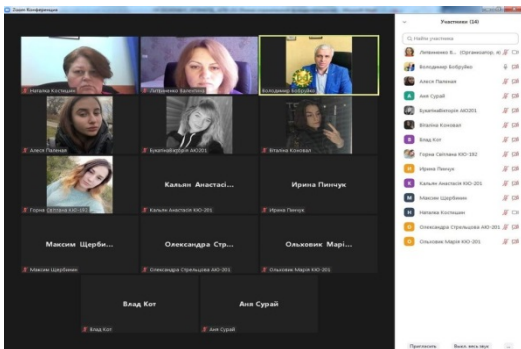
Zoom Конференція

Наталія Костищин
Литвиненко Валентина
Володимир Бобрубко
Алеся Паленко
БукатаВікторія АКО201
Віталіна Коновал
Горна Світлана КЮ-201
Кальян Анастасі...
Кальян Анастасія КЮ-201
Ірина Пинчук
Ірина Пинчук
Максим Щерби...
Максим Щербинин
Олександра Стр...
Олександра Стрельцова КЮ-201
Ольковик Марі...
Ольковик Марія КЮ-201
Влад Кот
Влад Кот
Аня Сурай
Аня Сурай

Учасники (14)
Найти участника
Литвиненко В... (Організатор, я)
Володимир Бобрубко
Алеся Паленко
Аня Сурай
БукатаВікторія АКО201
Віталіна Коновал
Влад Кот
Горна Світлана КЮ-201
Ірина Пинчук
Кальян Анастасія КЮ-201
Максим Щербинин
Наталія Костищин
Олександра Стрельцова АКО-201
Ольковик Марія КЮ-201

Пригласить
Выкл. весь звук
...